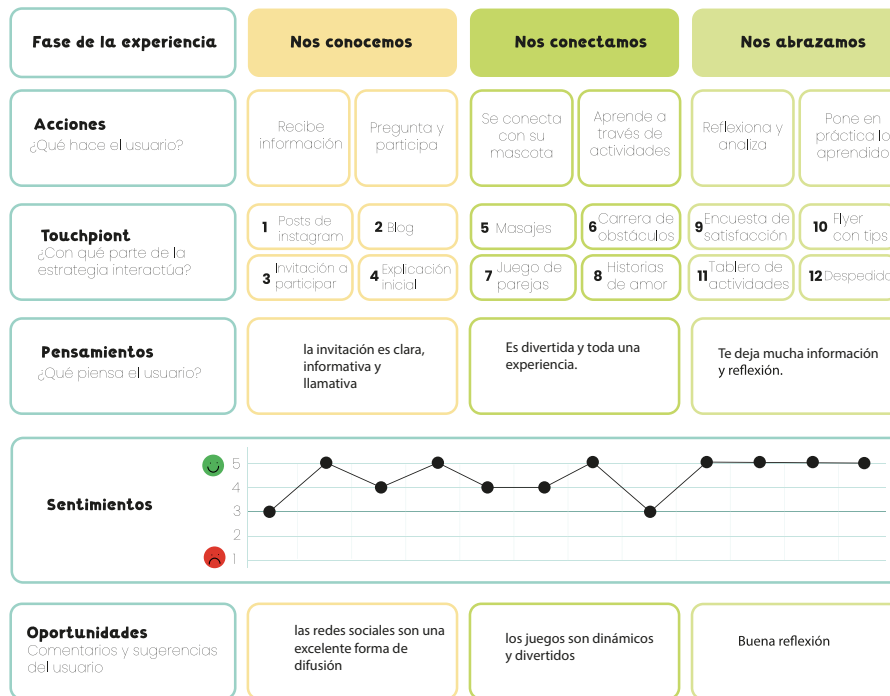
| Fase de la experiencia | Nos conocemos | | Nos conectamos | | Nos abrazamos | |
|---|---|---|---|---|---|---|
| **Acciones** ¿Qué hace el usuario? | Recibe información | Pregunta y participa | Se conecta con su mascota | Aprende a través de actividades | Reflexiona y analiza | Pone en práctica lo aprendido |
| **Touchpiont** ¿Con qué parte de la estrategia interactúa? | 1 Posts de instagram | 2 Blog | 5 Masajes | 6 Carrera de obstáculos | 9 Encuesta de satisfacción | 10 Flyer con tips |
| | 3 Invitación a participar | 4 Explicación inicial | 7 Juego de parejas | 8 Historias de amor | 11 Tablero de actividades | 12 Despedid |
| **Pensamientos** ¿Qué piensa el usuario? | la invitación es clara, informativa y llamativa | | Es divertida y toda una experiencia. | | Te deja mucha información y reflexión. | |

**Sentimientos**

5
4
3
2
1

| **Oportunidades** Comentarios y sugerencias del usuario | las redes sociales son una excelente forma de difusión | los juegos son dinámicos y divertidos | Buena reflexión |
|---|---|---|---|